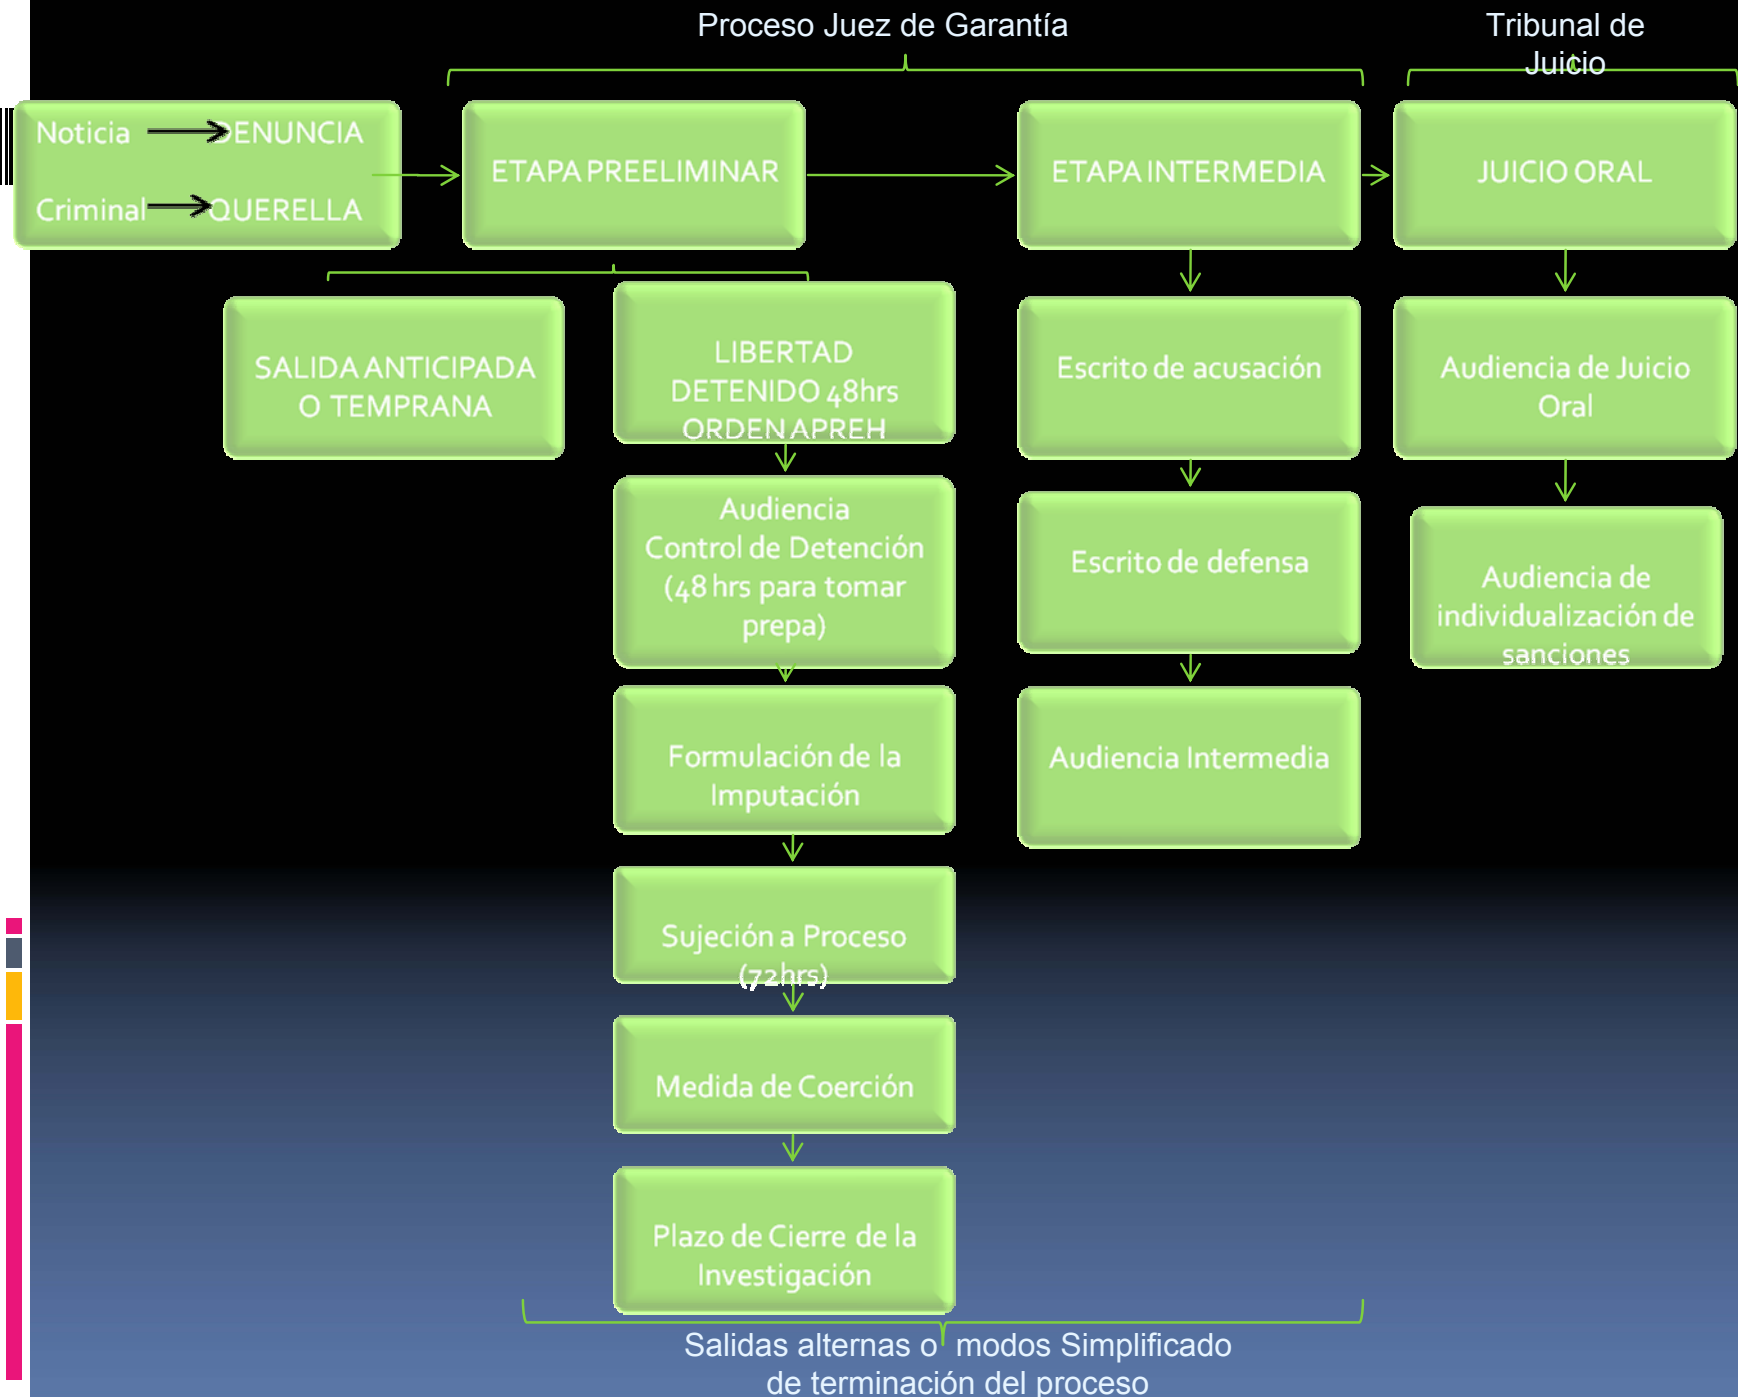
Proceso Juez de Garantía

Tribunal de Juicio

Noticia → DENUNCIA

Criminal → QUERELLA

ETAPA PREELIMINAR

ETAPA INTERMEDIA

JUICIO ORAL

SALIDA ANTICIPADA O TEMPRANA

LIBERTAD DETENIDO 48hrs ORDEN APREH

Audiencia Control de Detención (48 hrs para tomar prepa)

Formulación de la Imputación

Sujeción a Proceso (72hrs)

Medida de Coerción

Plazo de Cierre de la Investigación

Escrito de acusación

Escrito de defensa

Audiencia Intermedia

Audiencia de Juicio Oral

Audiencia de individualización de sanciones

Salidas alternas o modos Simplificado de terminación del proceso